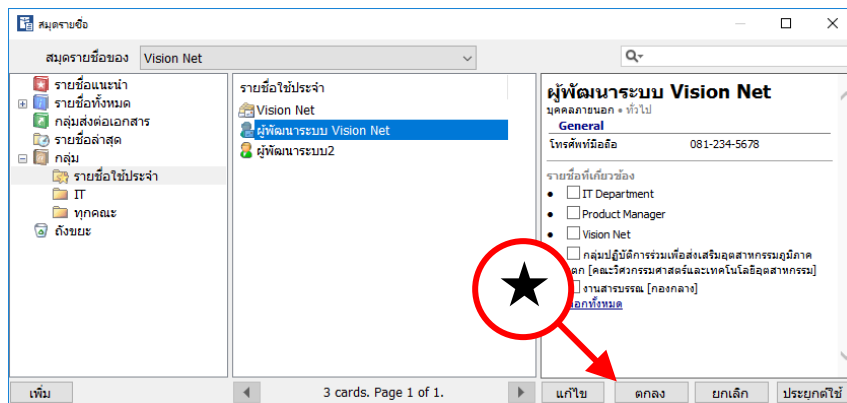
สมุดรายชื่อ

สมุดรายชื่อของ Vision Net

รายชื่อแนะนำ
รายชื่อทั้งหมด
กลุ่มส่งต่อเอกสาร
รายชื่อล่าสุด
กลุ่ม
รายชื่อใช้ประจำ
IT
ทุกคณะ
ถังขยะ

รายชื่อใช้ประจำ
Vision Net
ผู้พัฒนาระบบ Vision Net
ผู้พัฒนาระบบ2

ผู้พัฒนาระบบ Vision Net
บุคคลภายนอก • ทั่วไป
General
โทรศัพท์มือถือ 081-234-5678

รายชื่อที่เกี่ยวข้อง
IT Department
Product Manager
Vision Net
กลุ่มปฏิบัติการร่วมเพื่อส่งเสริมอุตสาหกรรมภูมิภาค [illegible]ก [คณะวิศวกรรมศาสตร์และเทคโนโลยีอุตสาหกรรม]
งานสารบรรณ [กองกลาง]
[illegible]อกทั้งหมด

เพิ่ม
3 cards. Page 1 of 1.
แก้ไข
ตกลง
ยกเลิก
ประยุกต์ใช้